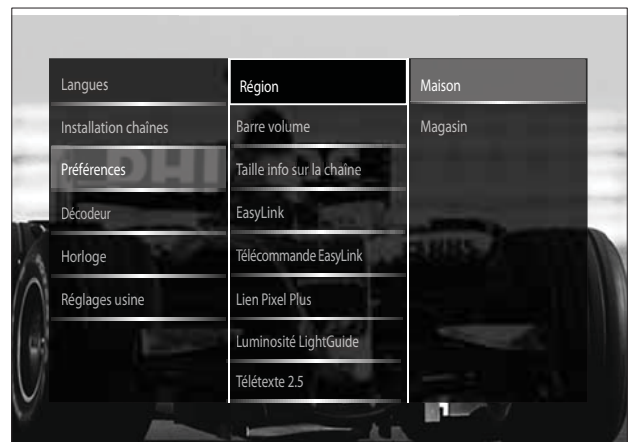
Langues
Installation chaînes
Préférences
Décodeur
Horloge
Réglages usine

Région
Barre volume
Taille info sur la chaîne
EasyLink
Télécommande EasyLink
Lien Pixel Plus
Luminosité LightGuide
Télétexte 2.5

Maison
Magasin